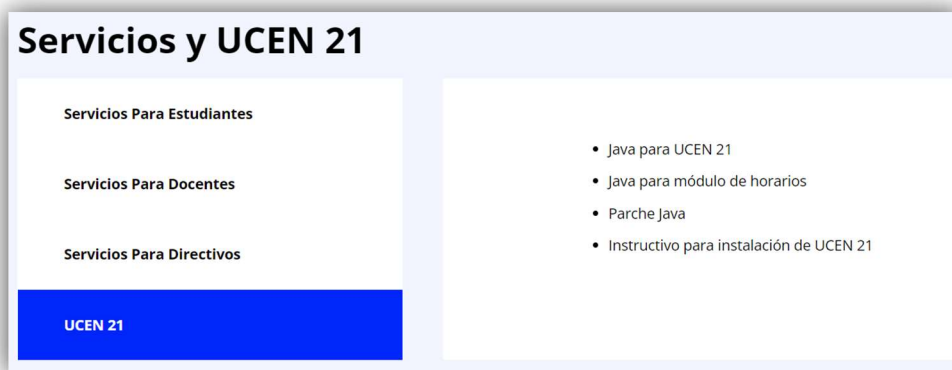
Servicios y UCEN 21

Servicios Para Estudiantes

Servicios Para Docentes

Servicios Para Directivos

UCEN 21

- Java para UCEN 21
- Java para módulo de horarios
- Parche Java
- Instructivo para instalación de UCEN 21